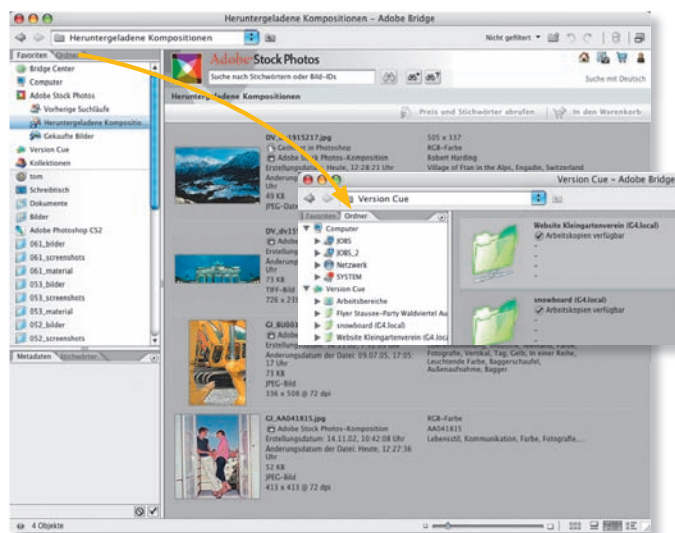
Heruntergeladene Kompositionen – Adobe Bridge

Heruntergeladene Kompositionen

Nicht gefiltert

Favoriten Ordner

Bridge Center
Computer
Adobe Stock Photos
Vorherige Suchläufe
Heruntergeladene Kompositio...
Gekaufte Bilder
Version Cue
Kollektionen
tom
Schreibtisch
Dokumente
Bilder
Adobe Photoshop CS2
061_bilder
061_screenshots
061_material
053_bilder
053_screenshots
053_material
052_bilder
052_screenshots

Metadaten Stichwörter

Adobe Stock Photos

Suche nach Stichwörtern oder Bild-IDs

Suche mit Deutsch

Heruntergeladene Kompositionen

Preis und Stichwörter abrufen In den Warenkorb

DV_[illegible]915217.jpg
Geöffnet in Photoshop
Adobe Stock Photos-Komposition
Erstellungsdatum: Heute, 12:28:21 Uhr
Änderungsdatum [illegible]
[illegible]
JPEG-Bild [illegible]

505 x 337
RGB-Farbe
Robert Harding
Village of Ftan in the Alps, Engadin, Switzerland

DV_dv1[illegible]
Adobe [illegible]
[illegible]
73 KB
TIFF-Bild
726 x 23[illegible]

GI_BU00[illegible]
Adobe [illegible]
Erstellun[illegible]
Änderungsdatum der Datei: 09.07.05, 17:05:17 Uhr
73 KB
JPEG-Bild
336 x 508 @ 72 dpi

Fotografie, Vertikal, Tag, Gelb, In einer Reihe, Leuchtende Farbe, Baggerschaufel, Außenaufnahme, Bagger

GI_AA041815.jpg
Adobe Stock Photos-Komposition
Erstellungsdatum: 14.11.02, 10:42:08 Uhr
Änderungsdatum der Datei: Heute, 12:27:36 Uhr
52 KB
JPEG-Bild
413 x 413 @ 72 dpi

RGB-Farbe
AA041815
Lebensstil, Kommunikation, Farbe, Fotografie,...

4 Objekte

Version Cue – Adobe Bridge

Version Cue

Favoriten Ordner

Computer
JOBS
JOBS_2
Netzwerk
SYSTEM
Version Cue
Arbeitsbereiche
Flyer Stausee–Party Waldviertel Au
snowboard (G4.local)
Website Kleingartenverein (G4.local)

Website Kleingartenverein (G4.local)
Arbeitskopien verfügbar

snowboard (G4.local)
Arbeitskopien verfügbar